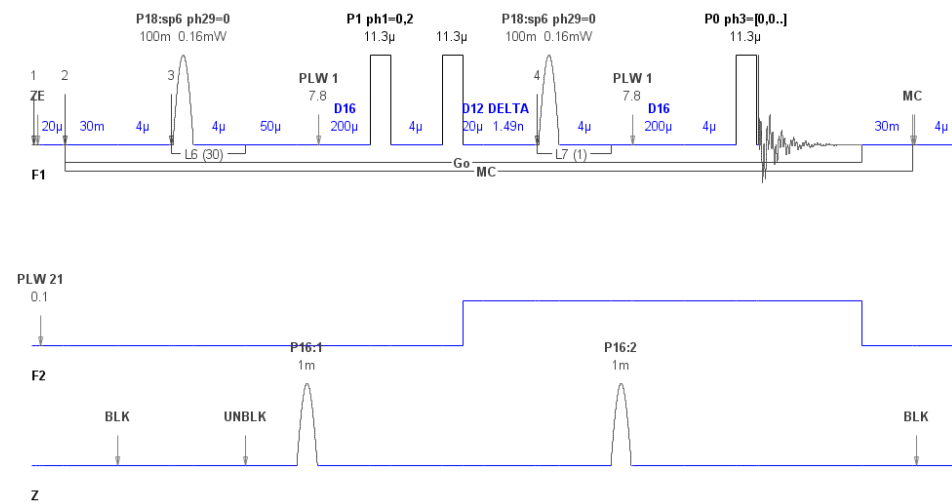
P18:sp6 ph29=0
100m 0.16mW

P1 ph1=0,2
11.3µ 11.3µ

P18:sp6 ph29=0
100m 0.16mW

P0 ph3=[0,0..]
11.3µ

1 2 3 4

ZE

PLW 1
7.8

PLW 1
7.8

MC

D16

D12 DELTA

D16

20µ 30m 4µ 4µ 50µ 200µ 4µ 20µ 1.49n 4µ 200µ 4µ 30m 4µ

L6 (30)

L7 (1)

Go

MC

F1

PLW 21
0.1

F2

P16:1
1m

P16:2
1m

BLK

UNBLK

BLK

Z